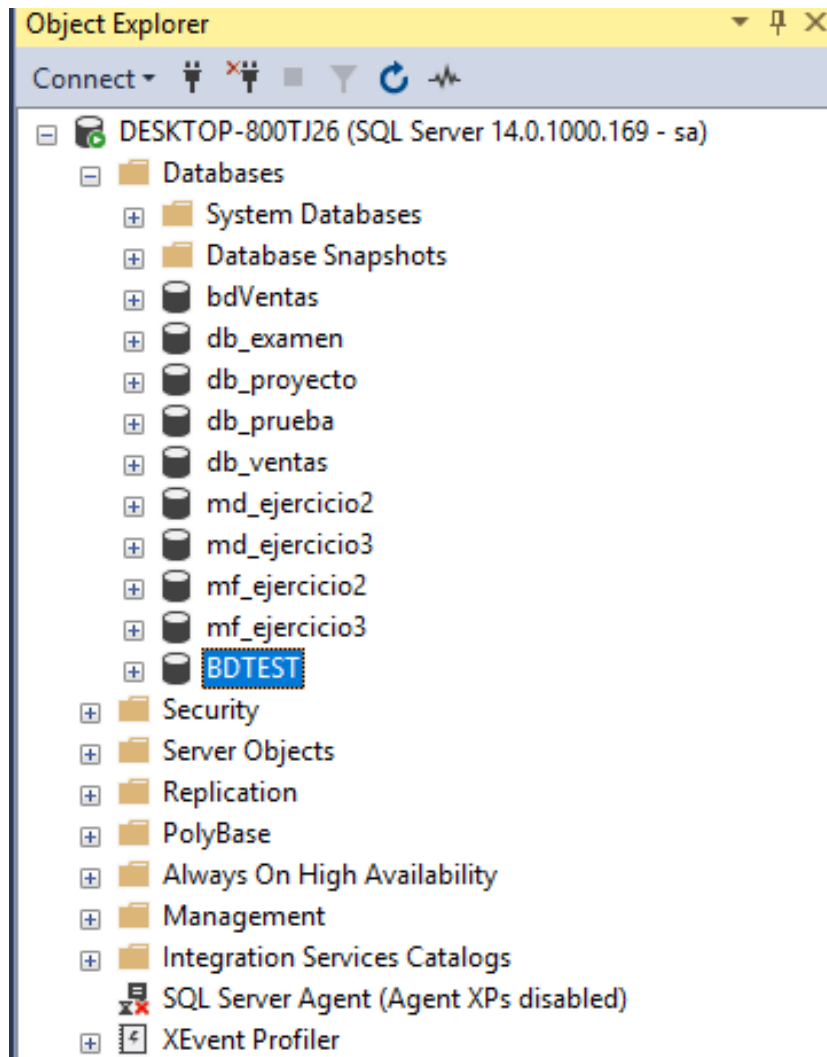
Object Explorer

Connect

DESKTOP-800TJ26 (SQL Server 14.0.1000.169 - sa)
Databases
System Databases
Database Snapshots
bdVentas
db_examen
db_proyecto
db_prueba
db_ventas
md_ejercicio2
md_ejercicio3
mf_ejercicio2
mf_ejercicio3
BDTEST
Security
Server Objects
Replication
PolyBase
Always On High Availability
Management
Integration Services Catalogs
SQL Server Agent (Agent XPs disabled)
XEvent Profiler